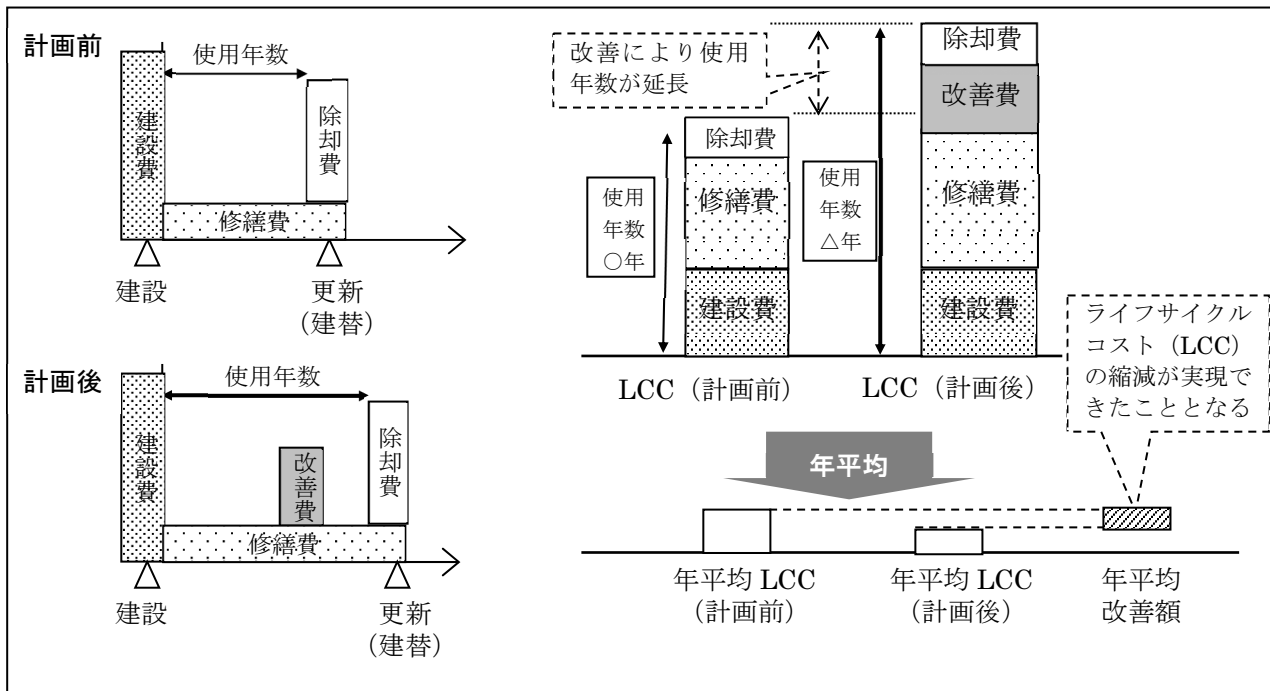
計画前

使用年数

建設費

除却費

修繕費

建設

更新
（建替）

計画後

使用年数

建設費

改善費

除却費

修繕費

建設

更新
（建替）

改善により使用年数が延長

除却費

修繕費

建設費

使用年数○年

使用年数△年

除却費

改善費

修繕費

建設費

ライフサイクルコスト（LCC）の縮減が実現できたこととなる

LCC（計画前）

LCC（計画後）

年平均

年平均 LCC
（計画前）

年平均 LCC
（計画後）

年平均
改善額